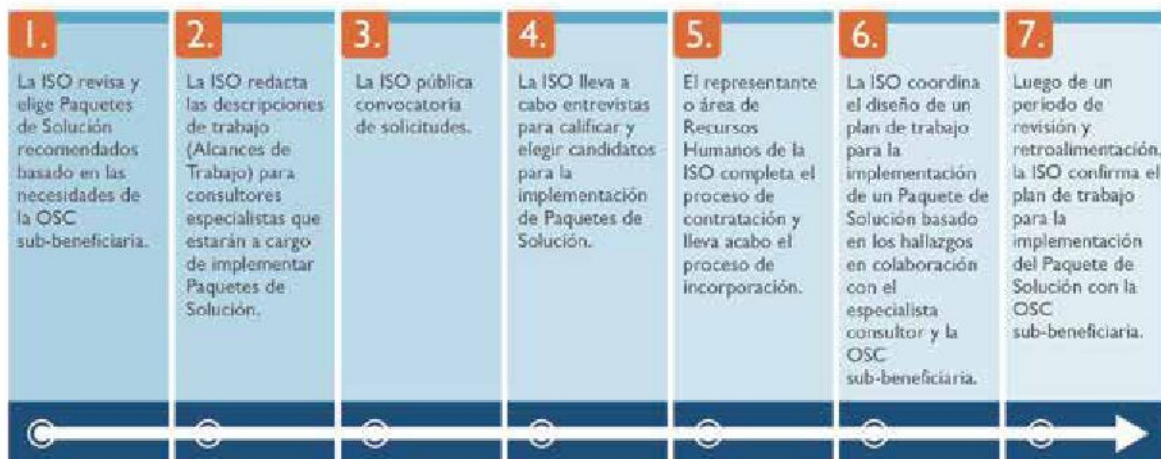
1.

La ISO revisa y elige Paquetes de Solución recomendados basado en las necesidades de la OSC sub-beneficiaria.

2.

La ISO redacta las descripciones de trabajo (Alcances de Trabajo) para consultores especialistas que estarán a cargo de implementar Paquetes de Solución.

3.

La ISO pública convocatoria de solicitudes.

4.

La ISO lleva a cabo entrevistas para calificar y elegir candidatos para la implementación de Paquetes de Solución.

5.

El representante o área de Recursos Humanos de la ISO completa el proceso de contratación y lleva acabo el proceso de incorporación.

6.

La ISO coordina el diseño de un plan de trabajo para la implementación de un Paquete de Solución basado en los hallazgos en colaboración con el especialista consultor y la OSC sub-beneficiaria.

7.

Luego de un periodo de revisión y retroalimentación, la ISO confirma el plan de trabajo para la implementación del Paquete de Solución con la OSC sub-beneficiaria.